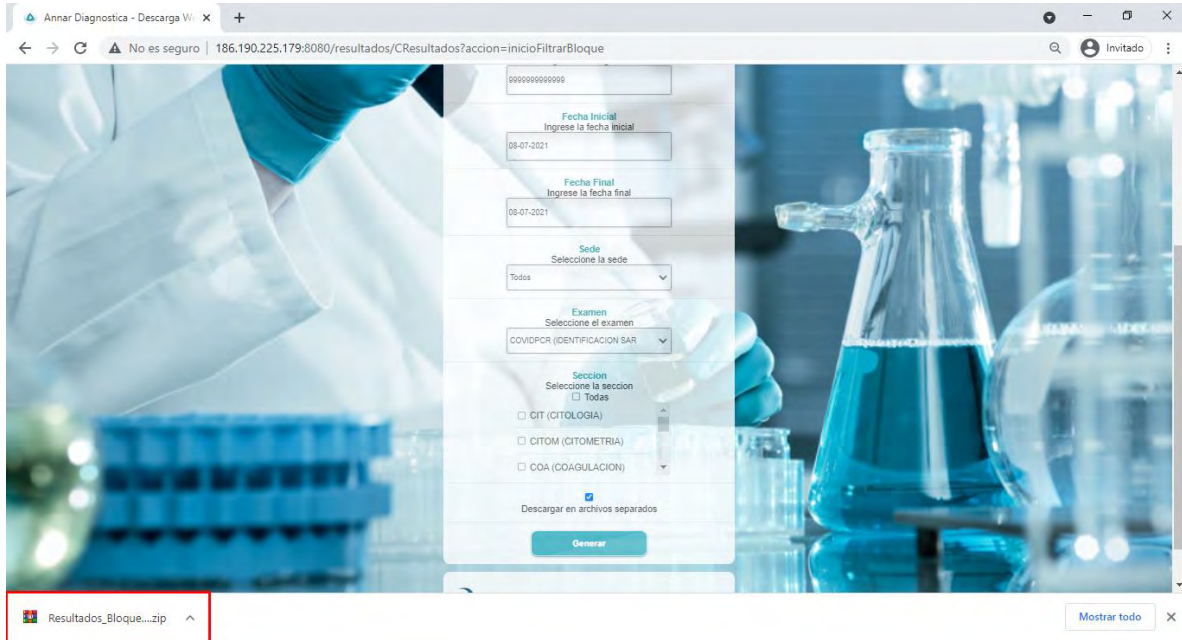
Annar Diagnostica - Descarga W ×
+
No es seguro | 186.190.225.179:8080/resultados/CResultados?accion=inicioFiltrarBloque
Invitado

999999999999

Fecha Inicial
Ingrese la fecha inicial
08-07-2021

Fecha Final
Ingrese la fecha final
08-07-2021

Sede
Seleccione la sede
Todos

Examen
Seleccione el examen
COVIDPCR (IDENTIFICACION SAR

Seccion
Seleccione la seccion
☐ Todas
☐ CIT (CITOLOGIA)
☐ CITOM (CITOMETRIA)
☐ COA (COAGULACION)

Descargar en archivos separados

Generar

Resultados_Bloque....zip

Mostrar todo